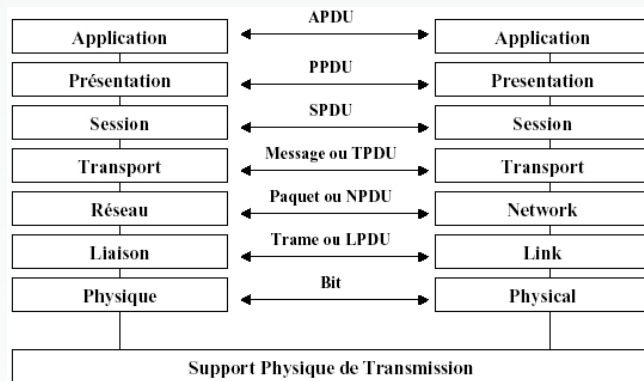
| Application | APDU | Application |
|---|---|---|
| Présentation | PPDU | Presentation |
| Session | SPDU | Session |
| Transport | Message ou TPDU | Transport |
| Réseau | Paquet ou NPDU | Network |
| Liaison | Trame ou LPDU | Link |
| Physique | Bit | Physical |

Support Physique de Transmission